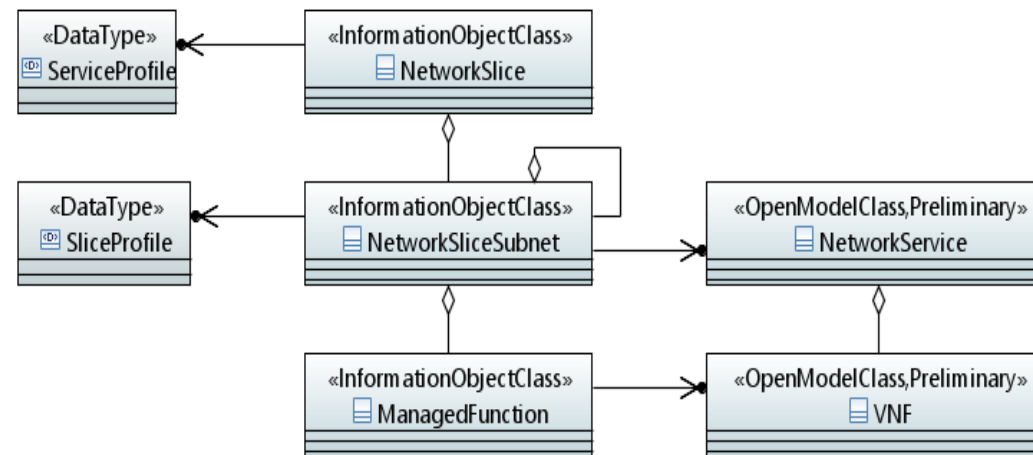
«DataType»
ServiceProfile

«InformationObjectClass»
NetworkSlice

«DataType»
SliceProfile

«InformationObjectClass»
NetworkSliceSubnet

«OpenModelClass,Preliminary»
NetworkService

«InformationObjectClass»
ManagedFunction

«OpenModelClass,Preliminary»
VNF